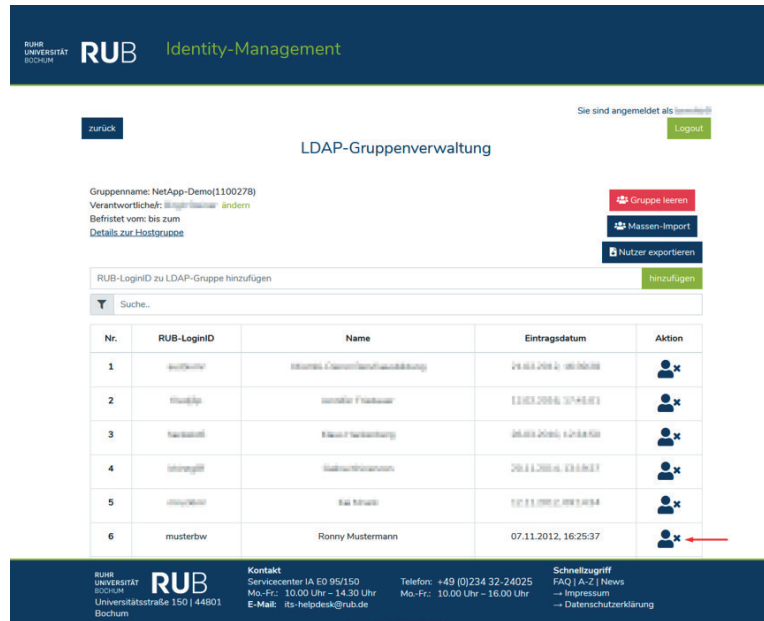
RUHR UNIVERSITÄT BOCHUM RUB Identity-Management

Sie sind angemeldet als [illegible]

zurück

Logout

LDAP-Gruppenverwaltung

Gruppenname: NetApp-Demo(1100278)
Verantwortliche/r: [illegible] ändern
Befristet vom: bis zum
Details zur Hostgruppe

Gruppe leeren

Massen-Import

Nutzer exportieren

RUB-LoginID zu LDAP-Gruppe hinzufügen

hinzufügen

Suche..

| Nr. | RUB-LoginID | Name | Eintragsdatum | Aktion |
|---|---|---|---|---|
| 1 | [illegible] | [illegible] | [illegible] | |
| 2 | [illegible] | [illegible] | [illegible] | |
| 3 | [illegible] | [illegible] | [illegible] | |
| 4 | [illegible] | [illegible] | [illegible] | |
| 5 | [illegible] | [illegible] | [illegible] | |
| 6 | musterbw | Ronny Mustermann | 07.11.2012, 16:25:37 | |

RUHR UNIVERSITÄT BOCHUM RUB
Universitätsstraße 150 | 44801 Bochum

Kontakt
Servicecenter IA E0 95/150
Mo.-Fr.: 10.00 Uhr – 14.30 Uhr
E-Mail: its-helpdesk@rub.de

Telefon: +49 (0)234 32-24025
Mo.-Fr.: 10.00 Uhr – 16.00 Uhr

Schnellzugriff
FAQ | A-Z | News
→ Impressum
→ Datenschutzerklärung